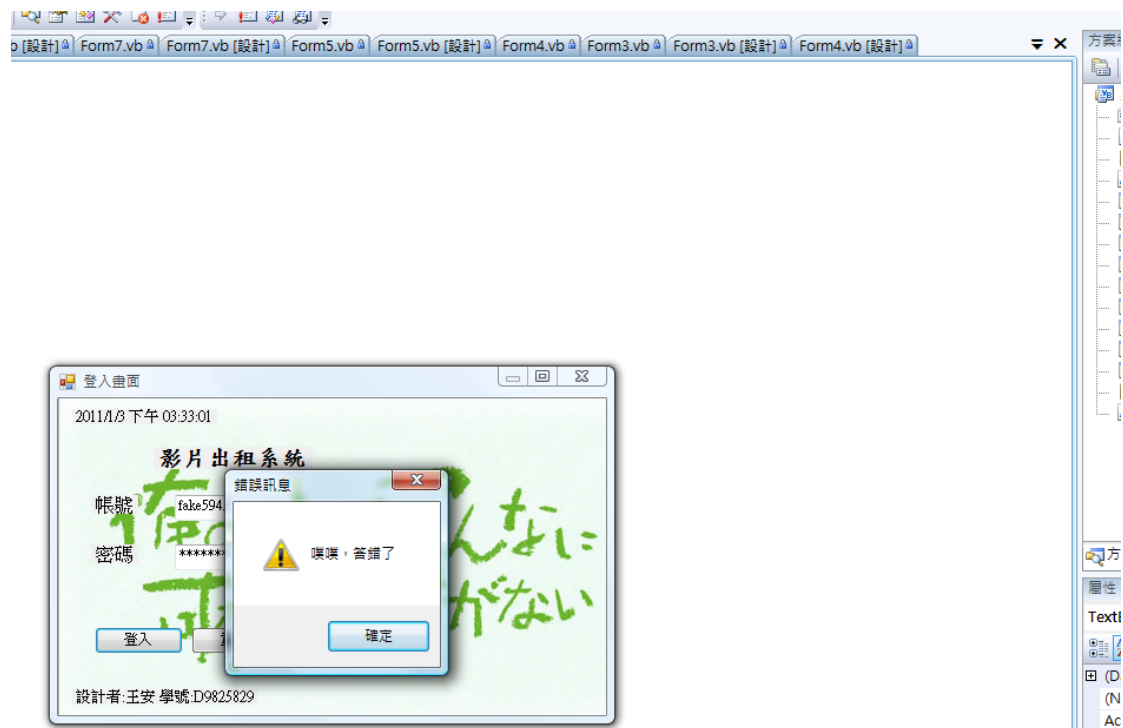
o [設計] Form7.vb Form7.vb [設計] Form5.vb Form5.vb [設計] Form4.vb Form3.vb Form3.vb [設計] Form4.vb [設計]

方案

登入畫面

2011/1/3 下午 03:33:01

影片出租系統

帳號 fake594

密碼 *******

登入

設計者:王安 學號:D9825829

俺 んなに がない

錯誤訊息

噗噗，答錯了

確定

方

屬性

TextB

(D

(N

Ac